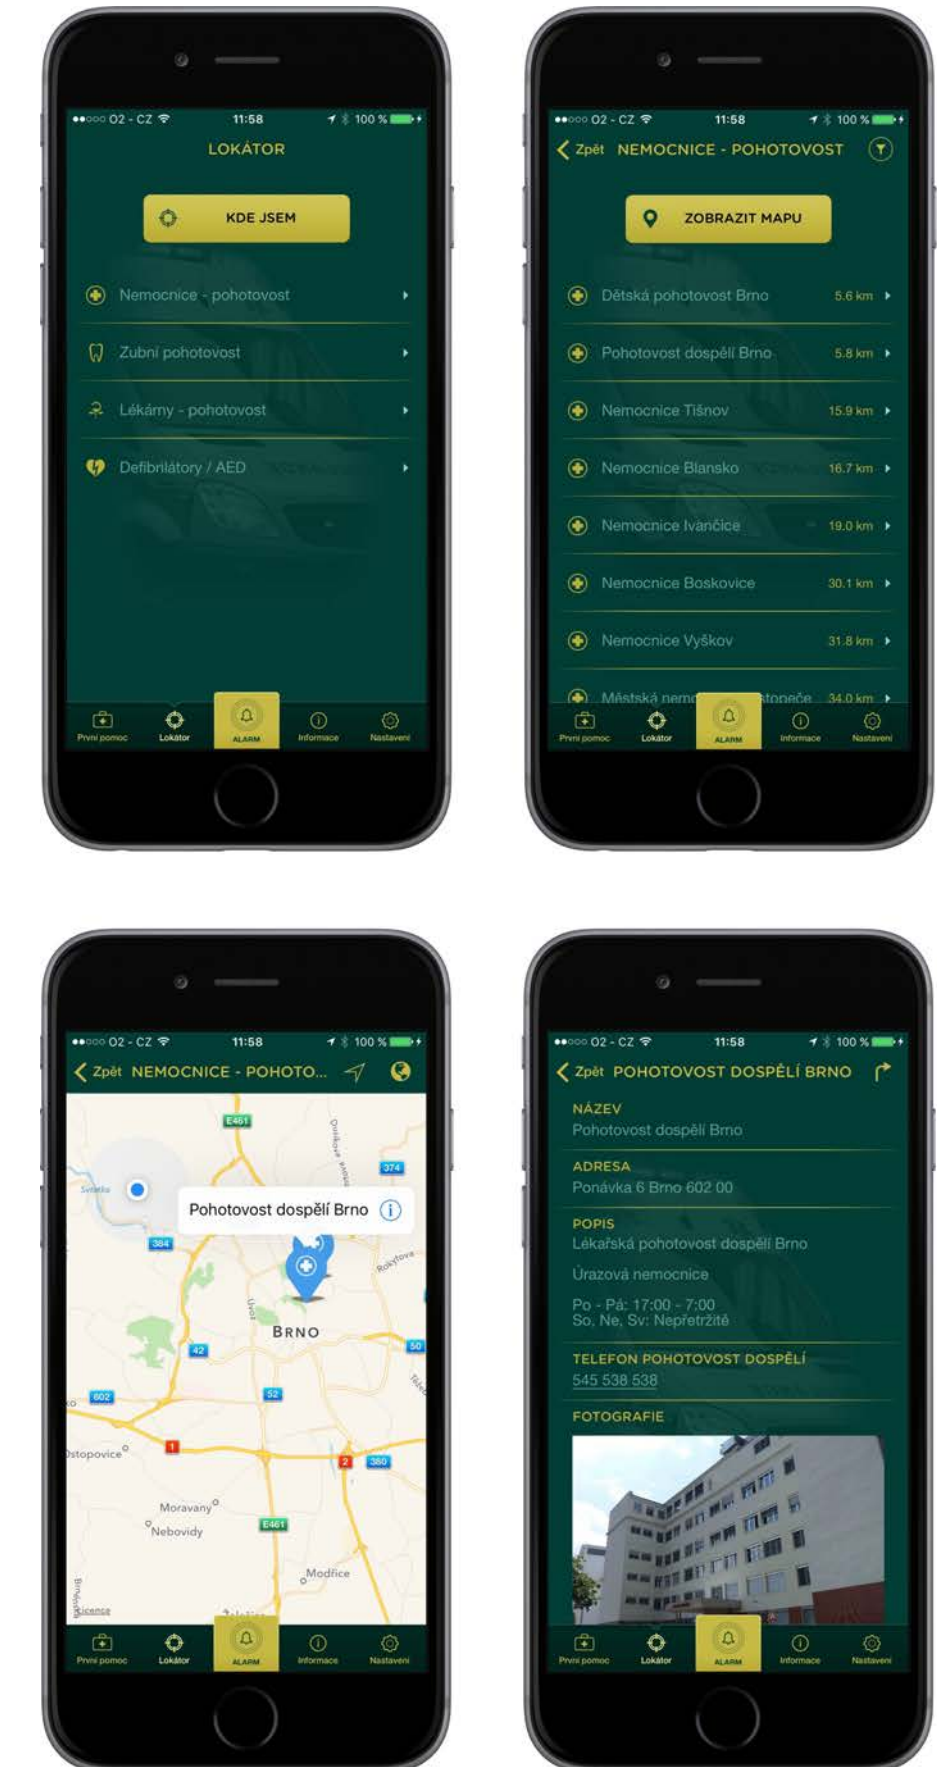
●●○○○ O2 - CZ 11:58 100 %

LOKÁTOR

KDE JSEM

Nemocnice - pohotovost

Zubní pohotovost

Lékárny - pohotovost

Defibrilátory / AED

První pomoc Lokátor ALARM Informace Nastavení

●●○○○ O2 - CZ 11:58 100 %

Zpět NEMOCNICE - POHOTOVOST

ZOBRAZIT MAPU

Dětská pohotovost Brno 5.6 km

Pohotovost dospělí Brno 5.8 km

Nemocnice Tišnov 15.9 km

Nemocnice Blansko 16.7 km

Nemocnice Ivančice 19.0 km

Nemocnice Boskovice 30.1 km

Nemocnice Vyškov 31.8 km

Městská nem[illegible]stopeče 34.0 km

První pomoc Lokátor ALARM Informace Nastavení

●●○○○ O2 - CZ 11:58 100 %

Zpět NEMOCNICE - POHOTO...

E461

374

Pohotovost dospělí Brno

384

BRNO

42

50

602

52

Ostopovice

1

2

380

Moravany

Nebovidy

E461

Modřice

Licence

První pomoc Lokátor ALARM Informace Nastavení

●●○○○ O2 - CZ 11:58 100 %

Zpět POHOTOVOST DOSPĚLÍ BRNO

NÁZEV
Pohotovost dospělí Brno

ADRESA
Ponávka 6 Brno 602 00

POPIS
Lékařská pohotovost dospělí Brno

Úrazová nemocnice

Po - Pá: 17:00 - 7:00
So, Ne, Sv: Nepřetržitě

TELEFON POHOTOVOST DOSPĚLÍ
545 538 538

FOTOGRAFIE

První pomoc Lokátor ALARM Informace Nastavení